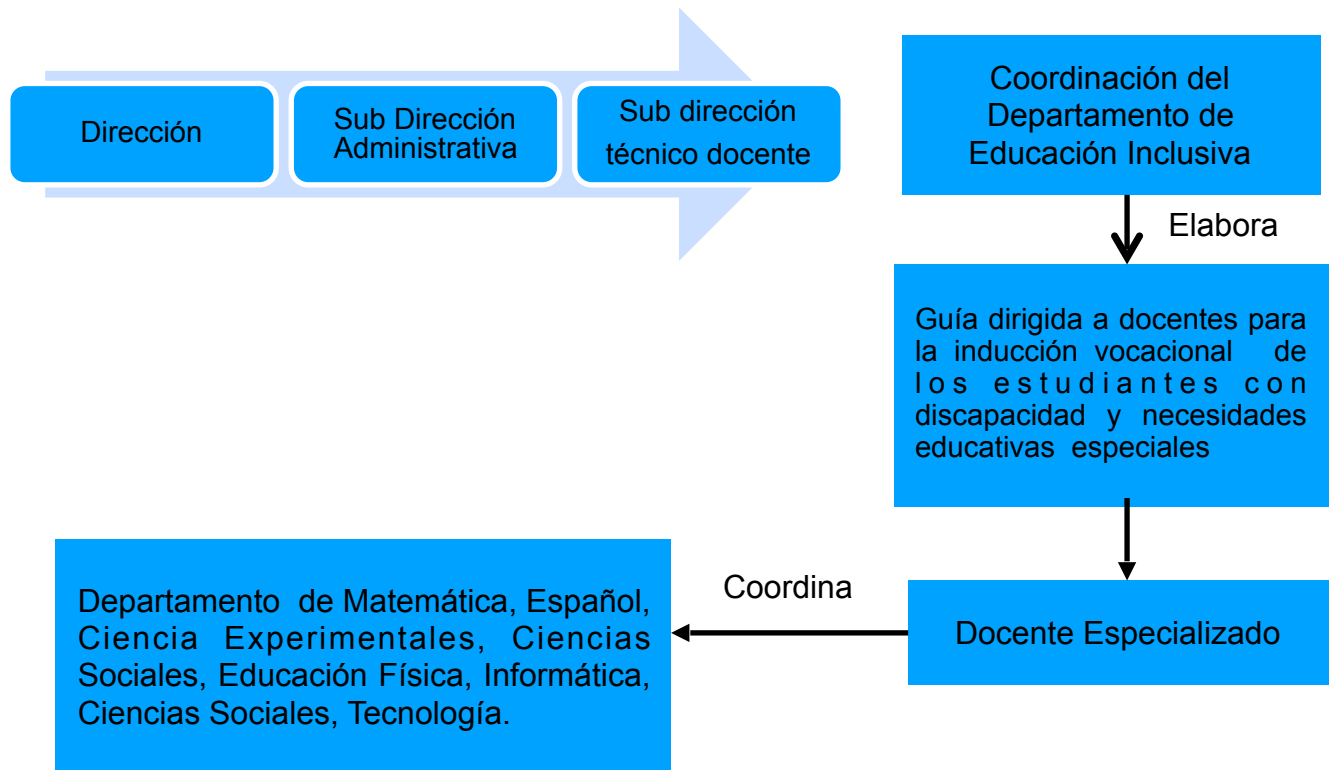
Dirección

Sub Dirección Administrativa

Sub dirección técnico docente

Coordinación del Departamento de Educación Inclusiva

Elabora

Guía dirigida a docentes para la inducción vocacional de los estudiantes con discapacidad y necesidades educativas especiales

Docente Especializado

Coordina

Departamento de Matemática, Español, Ciencia Experimentales, Ciencias Sociales, Educación Física, Informática, Ciencias Sociales, Tecnología.